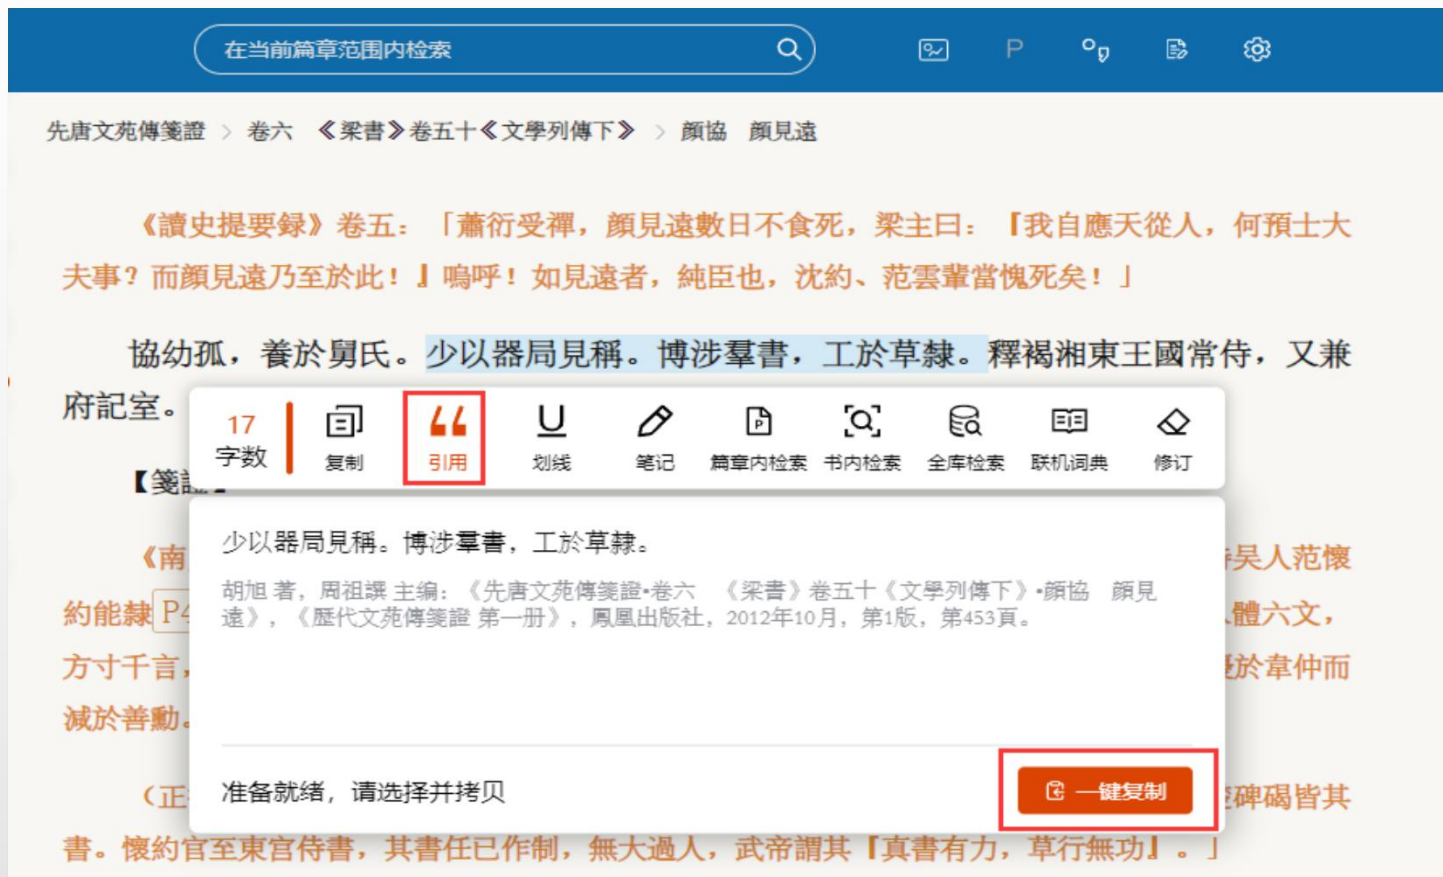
在当前篇章范围内检索

P

先唐文苑傳箋證 > 卷六 《梁書》卷五十《文學列傳下》 > 顏協 顏見遠

《讀史提要録》卷五：「蕭衍受禪，顏見遠數日不食死，梁主曰：『我自應天從人，何預士大夫事？而顏見遠乃至於此！』嗚呼！如見遠者，純臣也，沈約、范雲輩當愧死矣！」

協幼孤，養於舅氏。少以器局見稱。博涉羣書，工於草隸。釋褐湘東王國常侍，又兼府記室。

17 字数 复制 引用 划线 笔记 篇章内检索 书内检索 全库检索 联机词典 修订

【箋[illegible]

《南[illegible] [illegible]吳人范懷約能隸 P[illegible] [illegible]體六文，方寸千言，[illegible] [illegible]於韋仲而減於善勳。

（正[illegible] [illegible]碑碣皆其書。懷約官至東宮侍書，其書任已作制，無大過人，武帝謂其『真書有力，草行無功』。」

少以器局見稱。博涉羣書，工於草隸。

胡旭 著，周祖譔 主编：《先唐文苑傳箋證·卷六 《梁書》卷五十《文學列傳下》·顏協 顏見遠》，《歷代文苑傳箋證 第一册》，鳳凰出版社，2012年10月，第1版，第453頁。

准备就绪，请选择并拷贝

一键复制